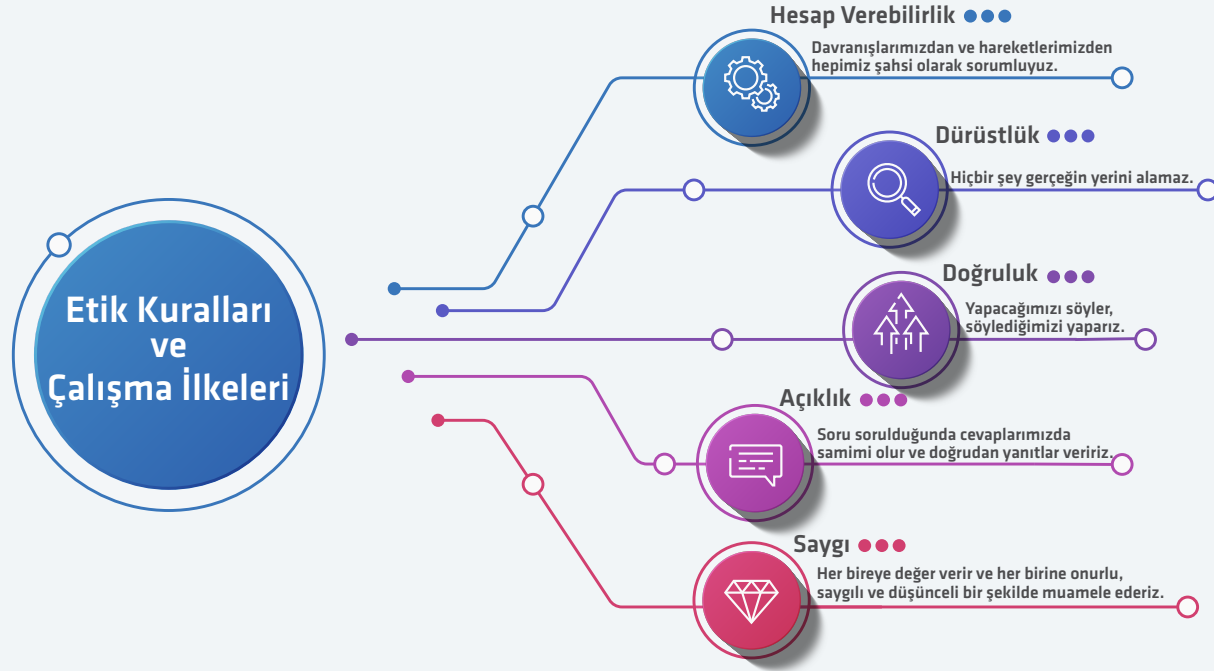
Etik Kuralları ve Çalışma İlkeleri

Hesap Verebilirlik

Davranışlarımızdan ve hareketlerimizden hepimiz şahsi olarak sorumluyuz.

Dürüstlük

Hiçbir şey gerçeğin yerini alamaz.

Doğruluk

Yapacağımızı söyler, söylediğimizi yaparız.

Açıklık

Soru sorulduğunda cevaplarımızda samimi olur ve doğrudan yanıtlar veririz.

Saygı

Her bireye değer verir ve her birine onurlu, saygılı ve düşünceli bir şekilde muamele ederiz.